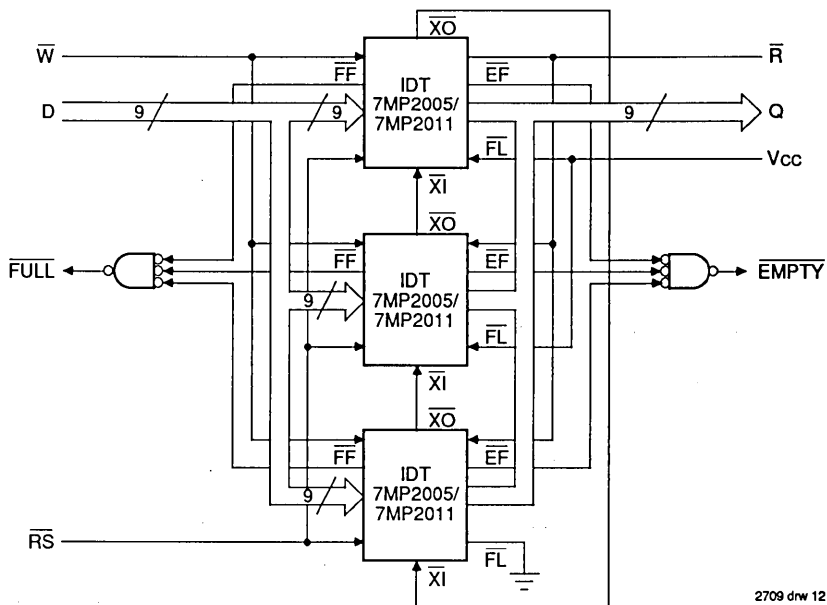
$\overline{XO}$

$\overline{W}$

$\overline{FF}$

IDT 7MP2005/ 7MP2011

$\overline{EF}$

$\overline{R}$

D

9

9

9

Q

$\overline{FL}$

Vcc

$\overline{XI}$

$\overline{XO}$

$\overline{FULL}$

$\overline{FF}$

IDT 7MP2005/ 7MP2011

$\overline{EF}$

$\overline{EMPTY}$

9

$\overline{FL}$

$\overline{XI}$

$\overline{XO}$

$\overline{FF}$

IDT 7MP2005/ 7MP2011

$\overline{EF}$

9

$\overline{RS}$

$\overline{FL}$

$\overline{XI}$

2709 drw 12